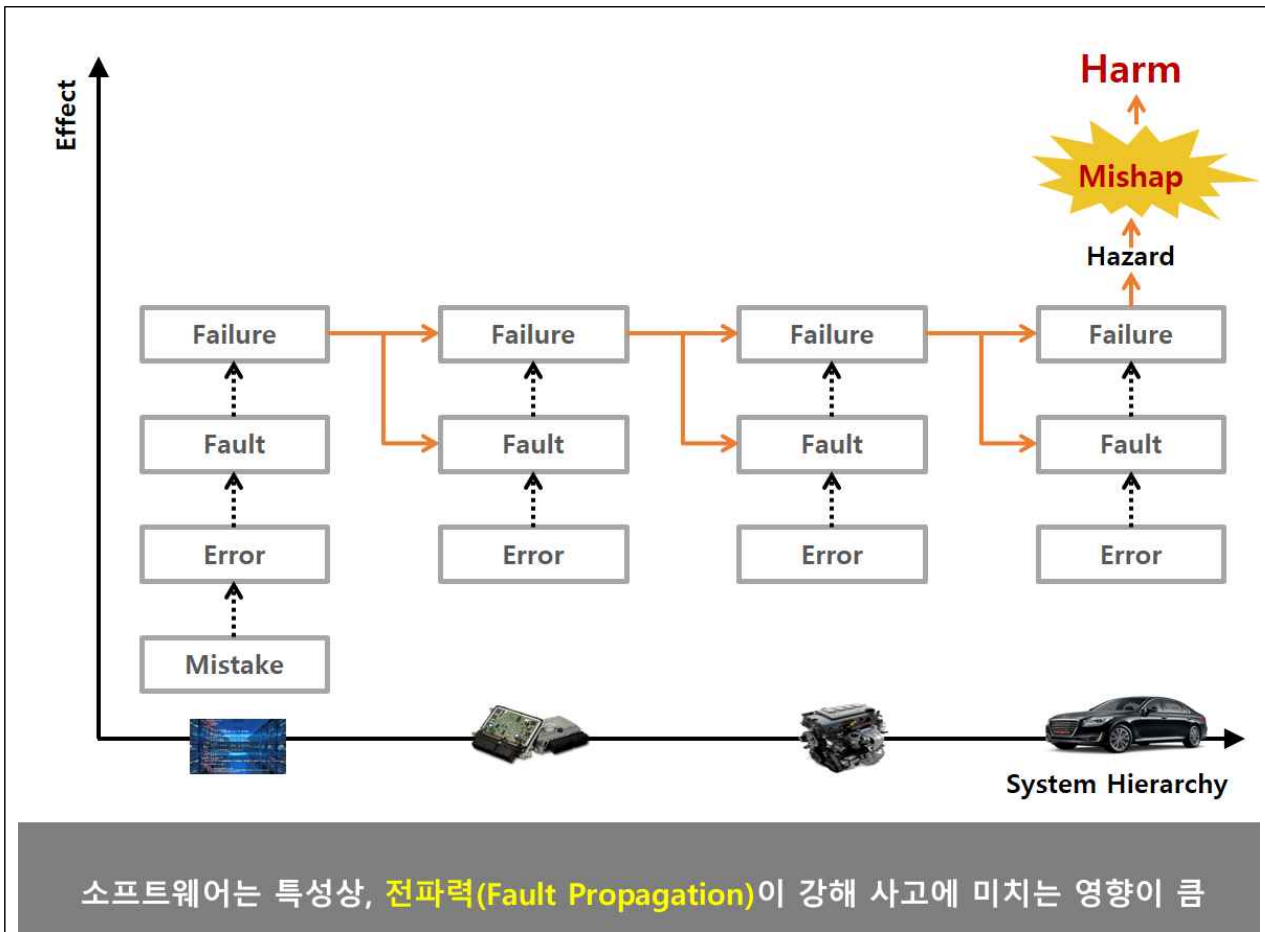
Effect

Harm

Mishap

Hazard

Failure

Fault

Error

Mistake

Failure

Fault

Error

Failure

Fault

Error

Failure

Fault

Error

System Hierarchy

소프트웨어는 특성상, 전파력(Fault Propagation)이 강해 사고에 미치는 영향이 큼